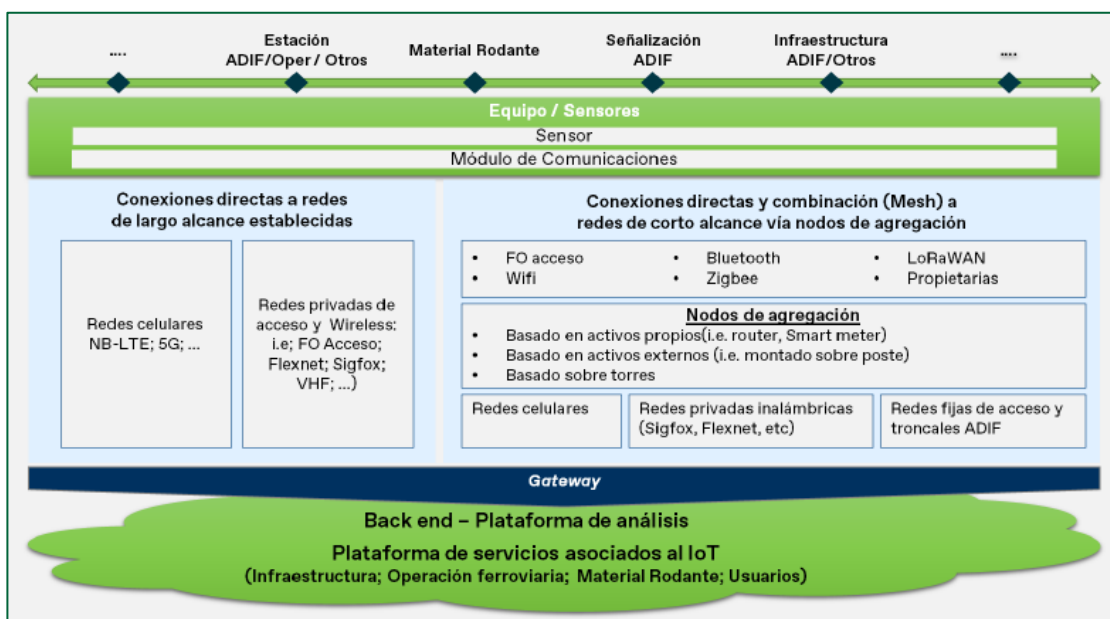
....

Estación ADIF/Oper / Otros

Material Rodante

Señalización ADIF

Infraestructura ADIF/Otros

....

Equipo / Sensores

Sensor

Módulo de Comunicaciones

Conexiones directas a redes de largo alcance establecidas

Redes celulares NB-LTE; 5G; ...

Redes privadas de acceso y Wireless: i.e; FO Acceso; Flexnet; Sigfox; VHF; ...)

Conexiones directas y combinación (Mesh) a redes de corto alcance vía nodos de agregación

- FO acceso
- Wifi
- Bluetooth
- Zigbee
- LoRaWAN
- Propietarias

Nodos de agregación

- Basado en activos propios(i.e. router, Smart meter)
- Basado en activos externos (i.e. montado sobre poste)
- Basado sobre torres

Redes celulares

Redes privadas inalámbricas (Sigfox, Flexnet, etc)

Redes fijas de acceso y troncales ADIF

Gateway

Back end – Plataforma de análisis

Plataforma de servicios asociados al IoT
(Infraestructura; Operación ferroviaria; Material Rodante; Usuarios)